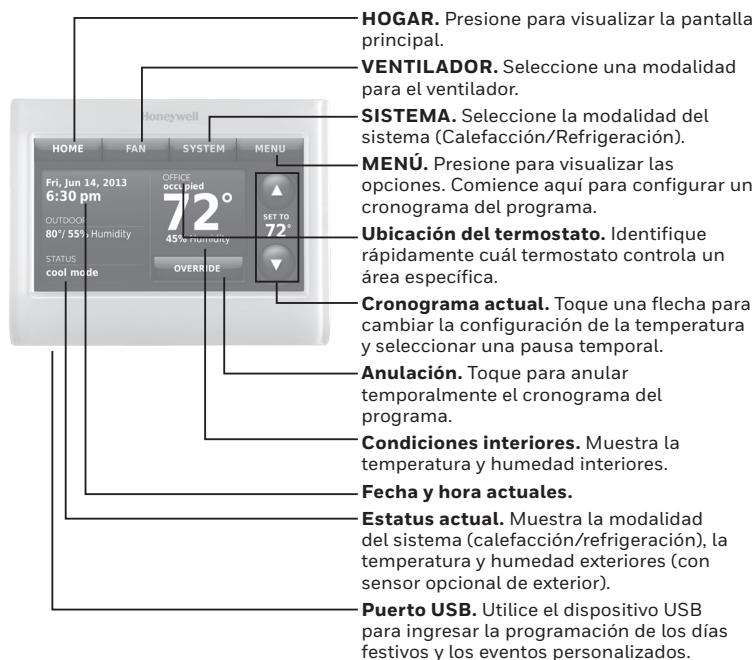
Honeywell

HOME FAN SYSTEM MENU

Fri, Jun 14, 2013
6:30 pm

OUTDOOR
80°/ 55% Humidity

STATUS
cool mode

OFFICE
occupied
72°
45% Humidity

OVERRIDE

SET TO
72°

HOGAR. Presione para visualizar la pantalla principal.

VENTILADOR. Seleccione una modalidad para el ventilador.

SISTEMA. Seleccione la modalidad del sistema (Calefacción/Refrigeración).

MENÚ. Presione para visualizar las opciones. Comience aquí para configurar un cronograma del programa.

Ubicación del termostato. Identifique rápidamente cuál termostato controla un área específica.

Cronograma actual. Toque una flecha para cambiar la configuración de la temperatura y seleccionar una pausa temporal.

Anulación. Toque para anular temporalmente el cronograma del programa.

Condiciones interiores. Muestra la temperatura y humedad interiores.

Fecha y hora actuales.

Estatus actual. Muestra la modalidad del sistema (calefacción/refrigeración), la temperatura y humedad exteriores (con sensor opcional de exterior).

Puerto USB. Utilice el dispositivo USB para ingresar la programación de los días festivos y los eventos personalizados.